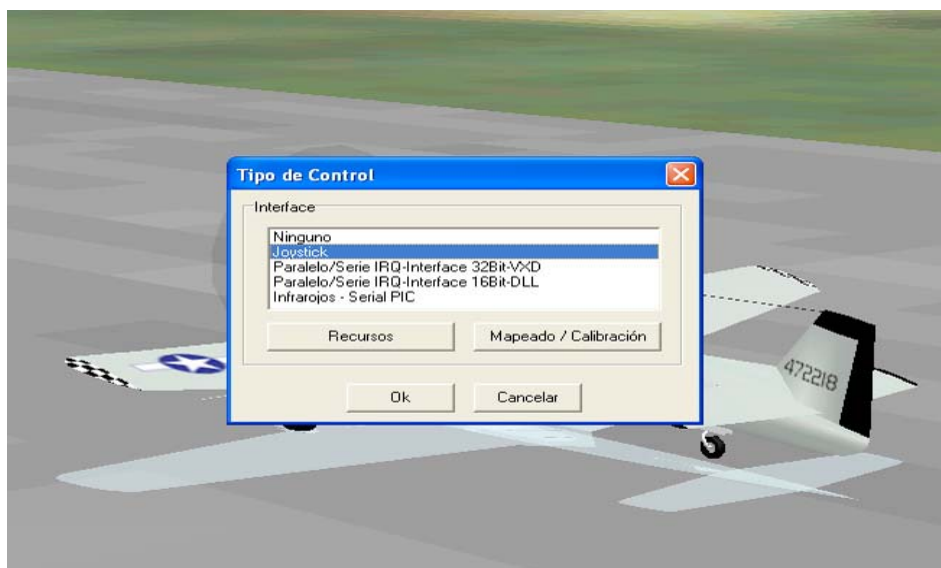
Tipo de Control

Interface

Ninguno
Joystick
Paralelo/Serie IRQ-Interface 32Bit-VXD
Paralelo/Serie IRQ-Interface 16Bit-DLL
Infrarojos - Serial PIC

Recursos

Mapeado / Calibración

Ok

Cancelar

472218